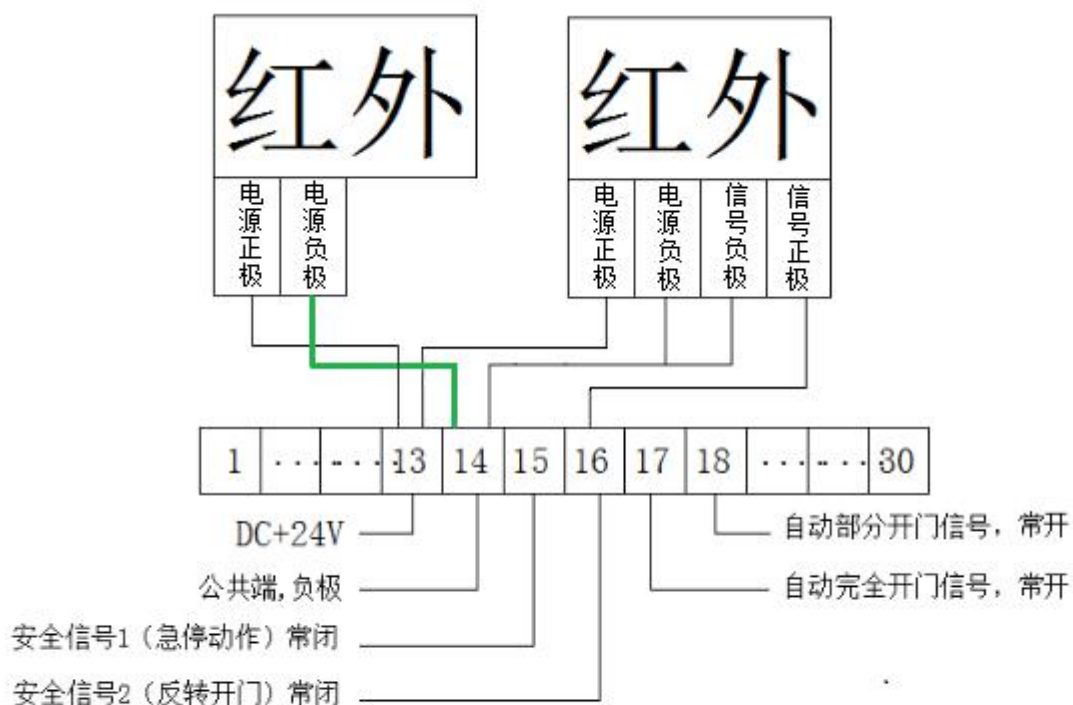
红外

电源正极

电源负极

红外

电源正极

电源负极

信号负极

信号正极

| 1 | · · · | · · · | 13 | 14 | 15 | 16 | 17 | 18 | · · · | · · · | 30 |
|---|---|---|---|---|---|---|---|---|---|---|---|

DC+24V

公共端,负极

安全信号1（急停动作）常闭

安全信号2（反转开门）常闭

自动部分开门信号，常开

自动完全开门信号，常开